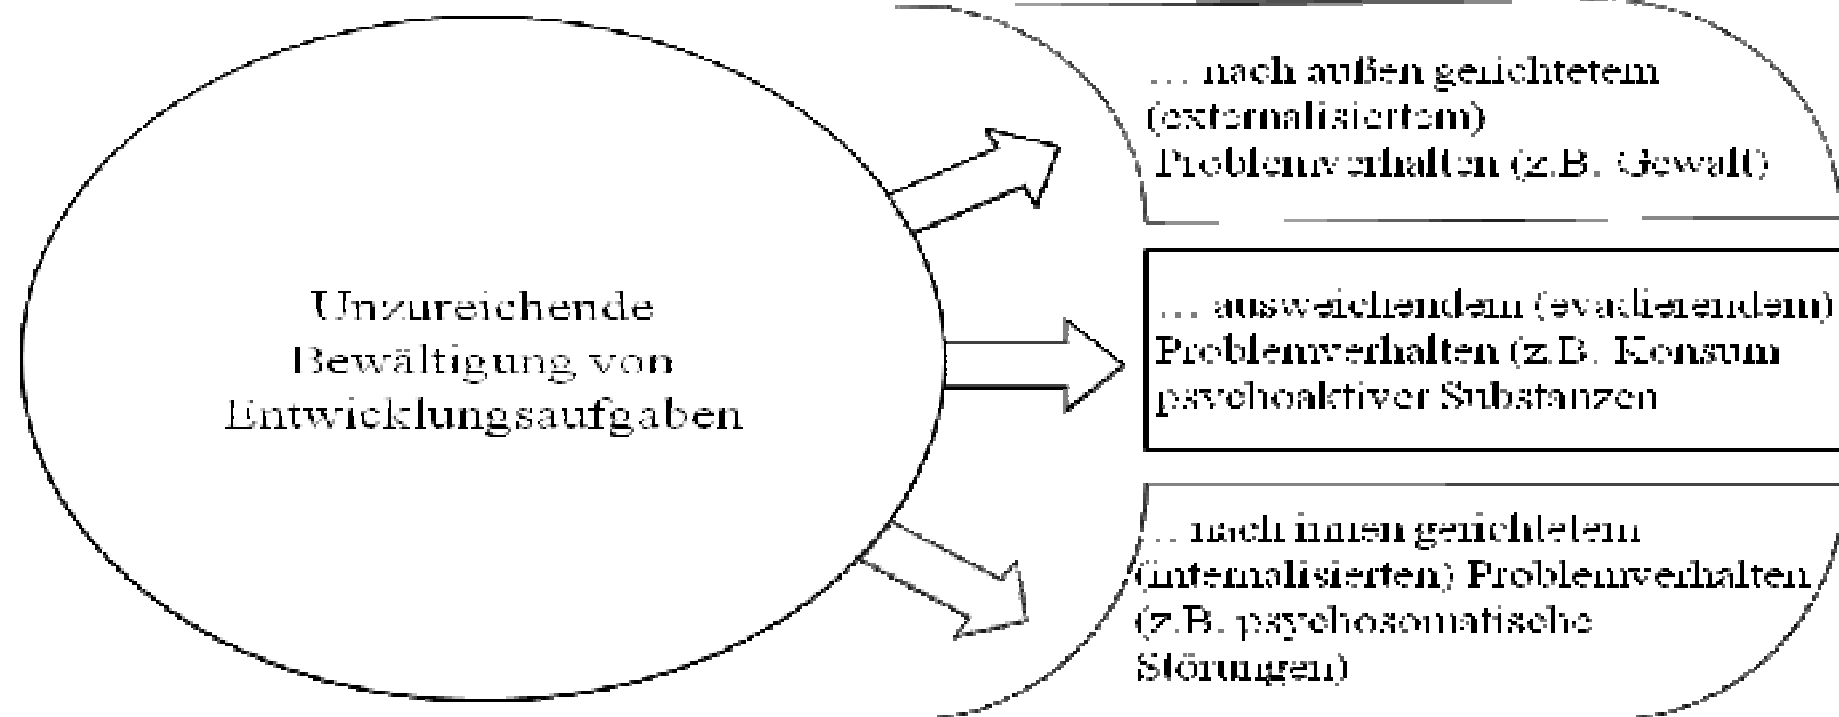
Unzureichende Bewältigung von Entwicklungsaufgaben

… nach außen gerichtetem (externalisiertem) Problemverhalten (z.B. Gewalt)

… ausweichendem (evadierendem) Problemverhalten (z.B. Konsum psychoaktiver Substanzen

… nach innen gerichtetem (internalisierten) Problemverhalten (z.B. psychosomatische Störungen)